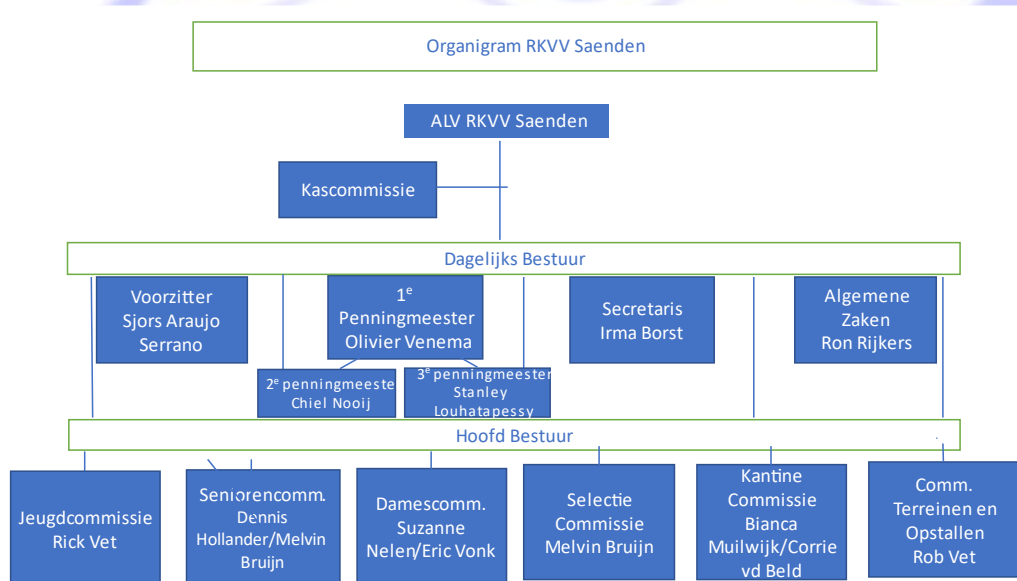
Organigram RKVV Saenden

ALV RKVV Saenden

Kascommissie

Dagelijks Bestuur

Voorzitter Sjors Araujo Serrano

$1^e$ Penningmeester Olivier Venema

Secretaris Irma Borst

Algemene Zaken Ron Rijkers

$2^e$ penningmeeste Chiel Nooij

$3^e$ penningmeester Stanley Louhatapessy

Hoofd Bestuur

Jeugdcommissie Rick Vet

Seniorencomm. Dennis Hollander/Melvin Bruijn

Damescomm. Suzanne Nelen/Eric Vonk

Selectie Commissie Melvin Bruijn

Kantine Commissie Bianca Muilwijk/Corrie vd Beld

Comm. Terreinen en Opstallen Rob Vet